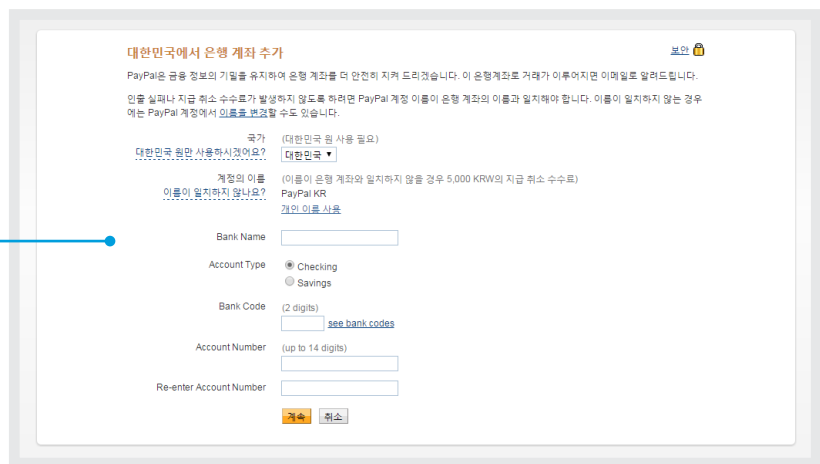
대한민국에서 은행 계좌 추가

보안

PayPal은 금융 정보의 기밀을 유지하여 은행 계좌를 더 안전히 지켜 드리겠습니다. 이 은행계좌로 거래가 이루어지면 이메일로 알려드립니다.

인출 실패나 지급 취소 수수료가 발생하지 않도록 하려면 PayPal 계정 이름이 은행 계좌의 이름과 일치해야 합니다. 이름이 일치하지 않는 경우에는 PayPal 계정에서 이름을 변경할 수도 있습니다.

국가
대한민국 원만 사용하시겠어요?
(대한민국 원 사용 필요)
대한민국 ▼

계정의 이름
이름이 일치하지 않나요?
(이름이 은행 계좌와 일치하지 않을 경우 5,000 KRW의 지급 취소 수수료)
PayPal KR
개인 이름 사용

Bank Name

Account Type
Checking
Savings

Bank Code
(2 digits)
see bank codes

Account Number
(up to 14 digits)

Re-enter Account Number

계속 취소